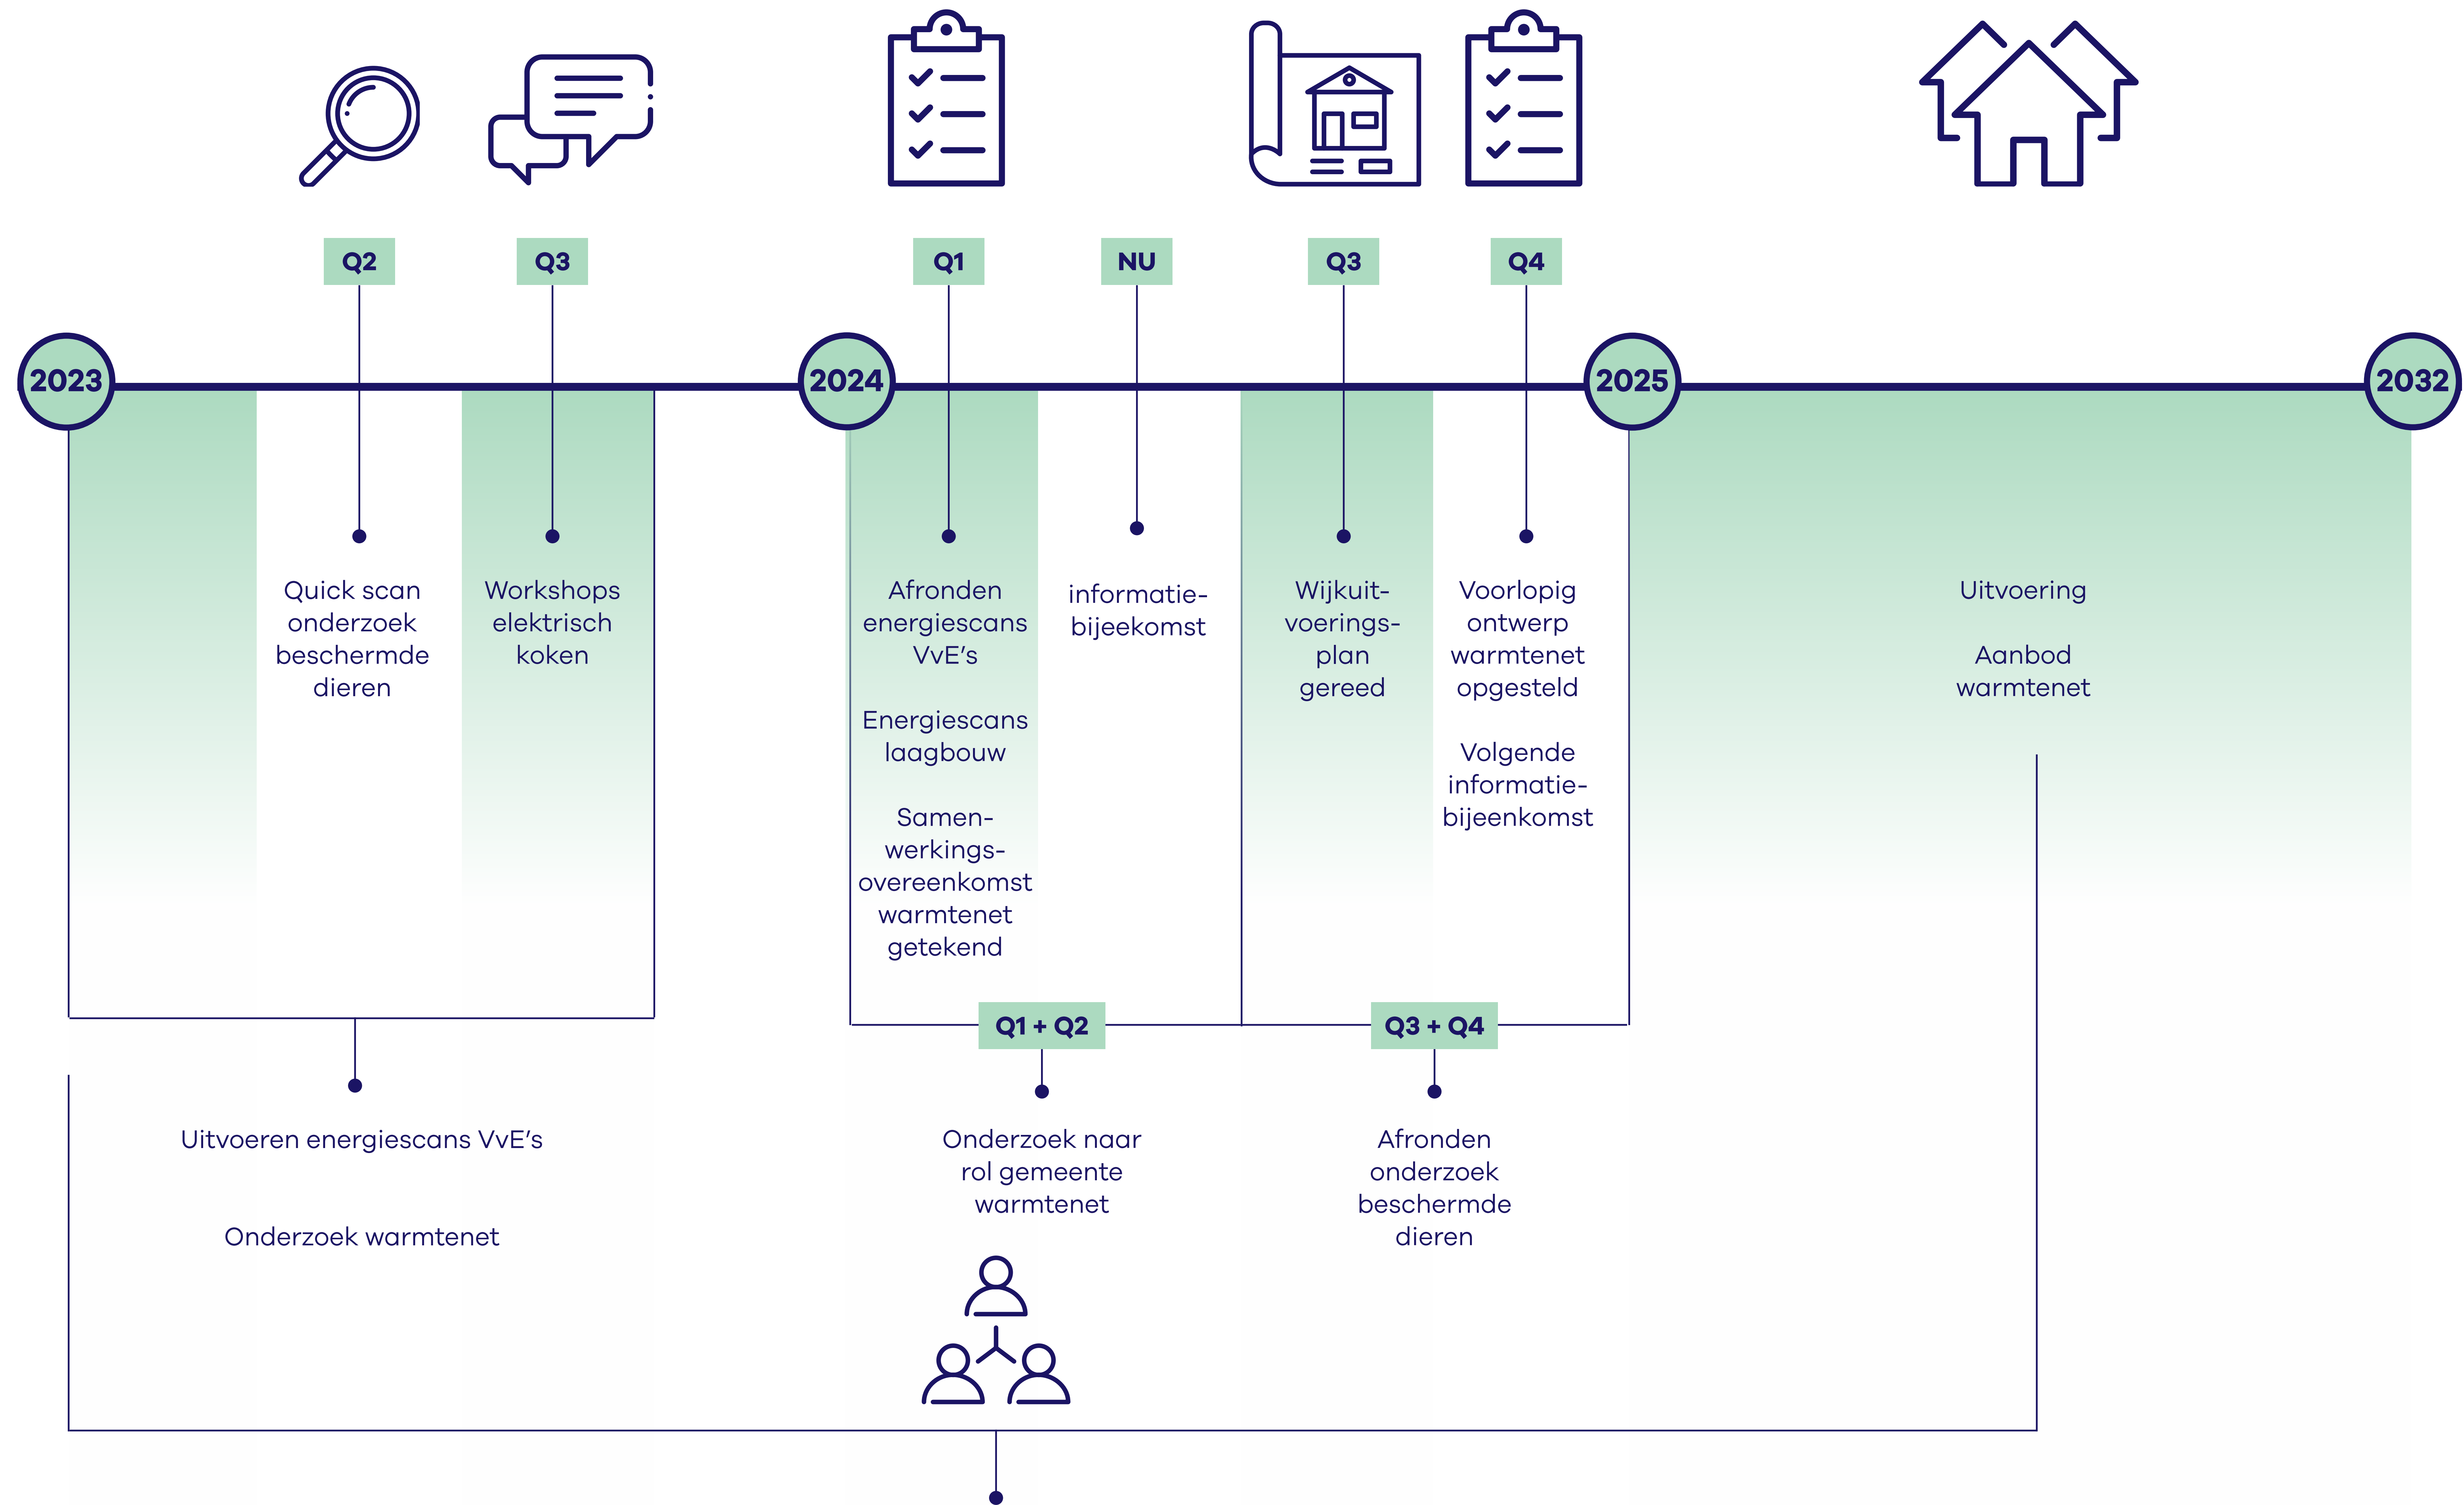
Q2

Q3

Q1

NU

Q3

Q4

2023

2024

2025

2032

Quick scan onderzoek beschermde dieren

Workshops elektrisch koken

Afronden energiescans VvE's

Energiescans laagbouw

Samenwerkingsovereenkomst warmtenet getekend

informatiebijeekomst

Wijkuitvoeringsplan gereed

Voorlopig ontwerp warmtenet opgesteld

Volgende informatiebijeenkomst

Uitvoering

Aanbod warmtenet

Q1 + Q2

Q3 + Q4

Uitvoeren energiescans VvE's

Onderzoek warmtenet

Onderzoek naar rol gemeente warmtenet

Afronden onderzoek beschermde dieren